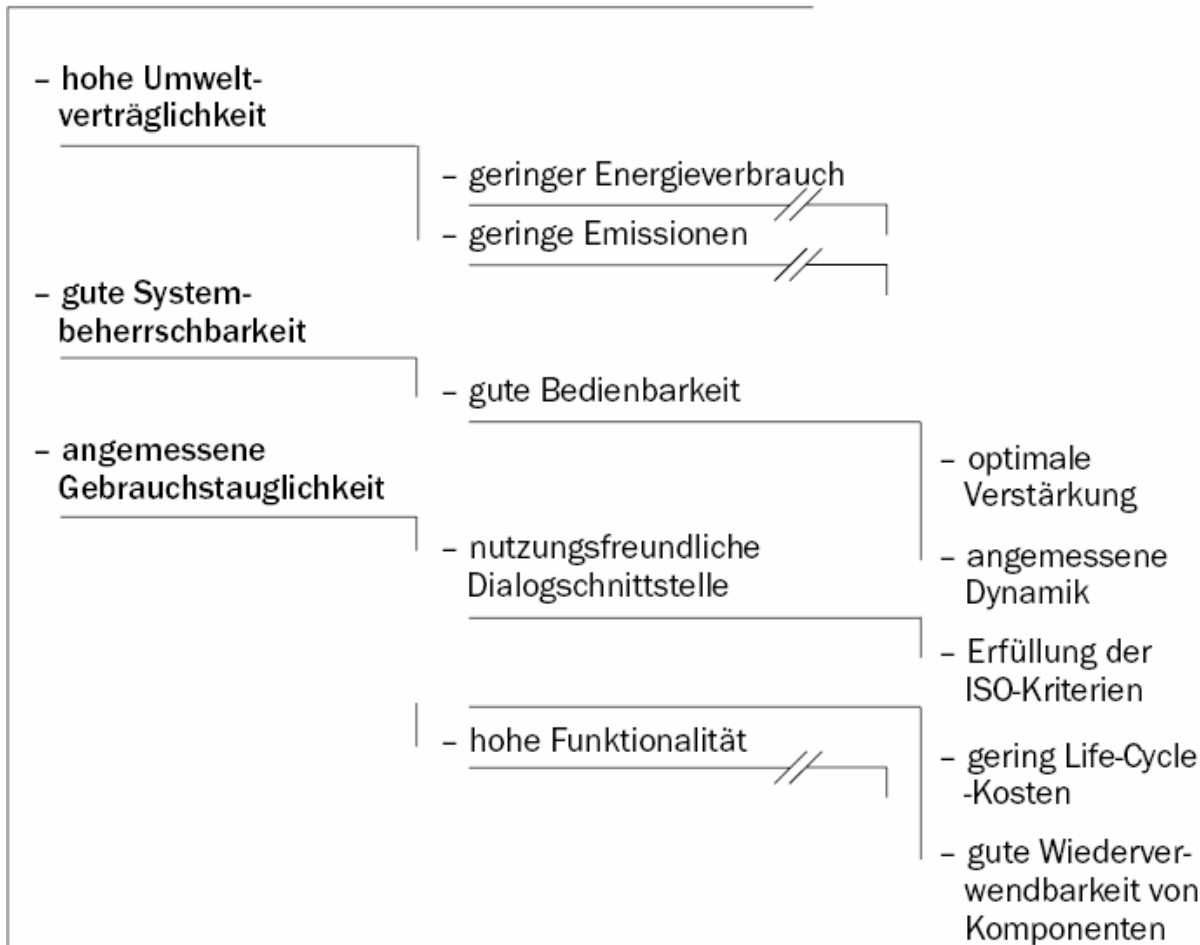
– hohe Umweltverträglichkeit

– geringer Energieverbrauch

– geringe Emissionen

– gute Systembeherrschbarkeit

– gute Bedienbarkeit

– angemessene Gebrauchstauglichkeit

– optimale Verstärkung

– nutzungsfreundliche Dialogschnittstelle

– angemessene Dynamik

– Erfüllung der ISO-Kriterien

– hohe Funktionalität

– gering Life-Cycle -Kosten

– gute Wiederverwendbarkeit von Komponenten